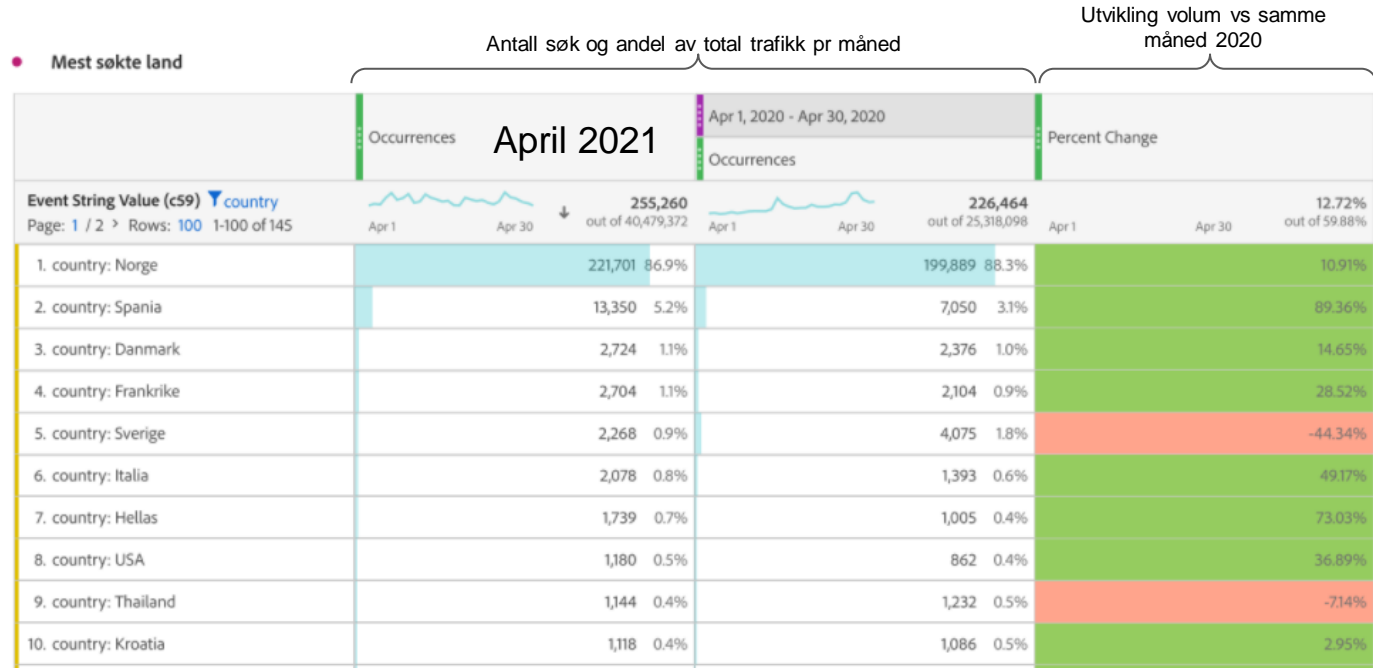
Mest søkte land

Antall søk og andel av total trafikk pr måned

Utvikling volum vs samme måned 2020

| | Occurrences April 2021 | | Apr 1, 2020 - Apr 30, 2020 Occurrences | | Percent Change |
|---|---|---|---|---|---|
| Event String Value (c59) country Page: 1 / 2 > Rows: 100 1-100 of 145 | Apr 1 Apr 30 255,260 out of 40,479,372 | | Apr 1 Apr 30 226,464 out of 25,318,098 | | Apr 1 Apr 30 12.72% out of 59.88% |
| 1. country: Norge | 221,701 | 86.9% | 199,889 | 88.3% | 10.91% |
| 2. country: Spania | 13,350 | 5.2% | 7,050 | 3.1% | 89.36% |
| 3. country: Danmark | 2,724 | 1.1% | 2,376 | 1.0% | 14.65% |
| 4. country: Frankrike | 2,704 | 1.1% | 2,104 | 0.9% | 28.52% |
| 5. country: Sverige | 2,268 | 0.9% | 4,075 | 1.8% | -44.34% |
| 6. country: Italia | 2,078 | 0.8% | 1,393 | 0.6% | 49.17% |
| 7. country: Hellas | 1,739 | 0.7% | 1,005 | 0.4% | 73.03% |
| 8. country: USA | 1,180 | 0.5% | 862 | 0.4% | 36.89% |
| 9. country: Thailand | 1,144 | 0.4% | 1,232 | 0.5% | -7.14% |
| 10. country: Kroatia | 1,118 | 0.4% | 1,086 | 0.5% | 2.95% |